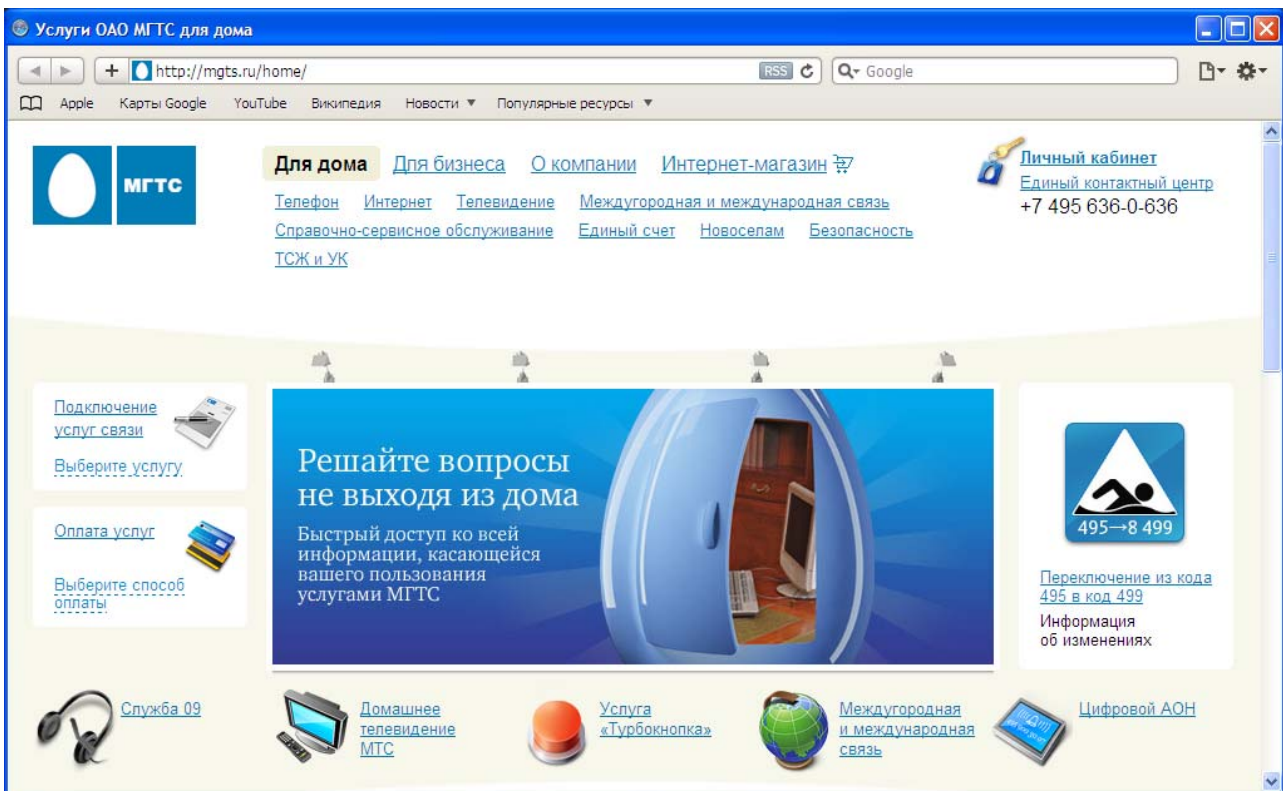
Услуги ОАО МГТС для дома

http://mgts.ru/home/ RSS Google

Apple Карты Google YouTube Википедия Новости ▼ Популярные ресурсы ▼

МГТС

Для дома Для бизнеса О компании Интернет-магазин

Телефон Интернет Телевидение Междугородная и международная связь
Справочно-сервисное обслуживание Единый счет Новоселам Безопасность
ТСЖ и УК

Личный кабинет
Единый контактный центр
+7 495 636-0-636

Подключение услуг связи
Выберите услугу

Оплата услуг
Выберите способ оплаты

Решайте вопросы не выходя из дома
Быстрый доступ ко всей информации, касающейся вашего пользования услугами МГТС

495→8 499
Переключение из кода 495 в код 499
Информация об изменениях

Служба 09

Домашнее телевидение МТС

Услуга «Турбокнопка»

Междугородная и международная связь

Цифровой АОН